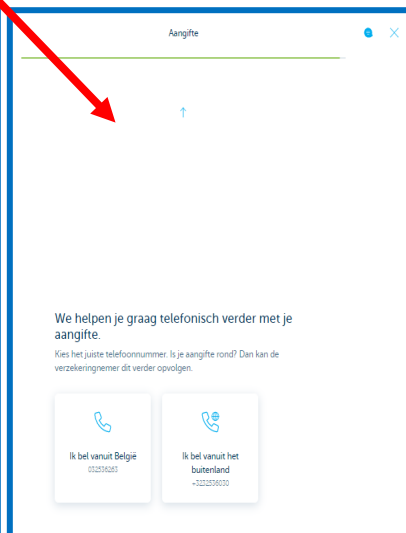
Aangifte

We helpen je graag telefonisch verder met je aangifte.

Kies het juiste telefoonnummer. Is je aangifte rond? Dan kan de verzekeringnemer dit verder opvolgen.

Ik bel vanuit België
052536263

Ik bel vanuit het buitenland
+3252536030